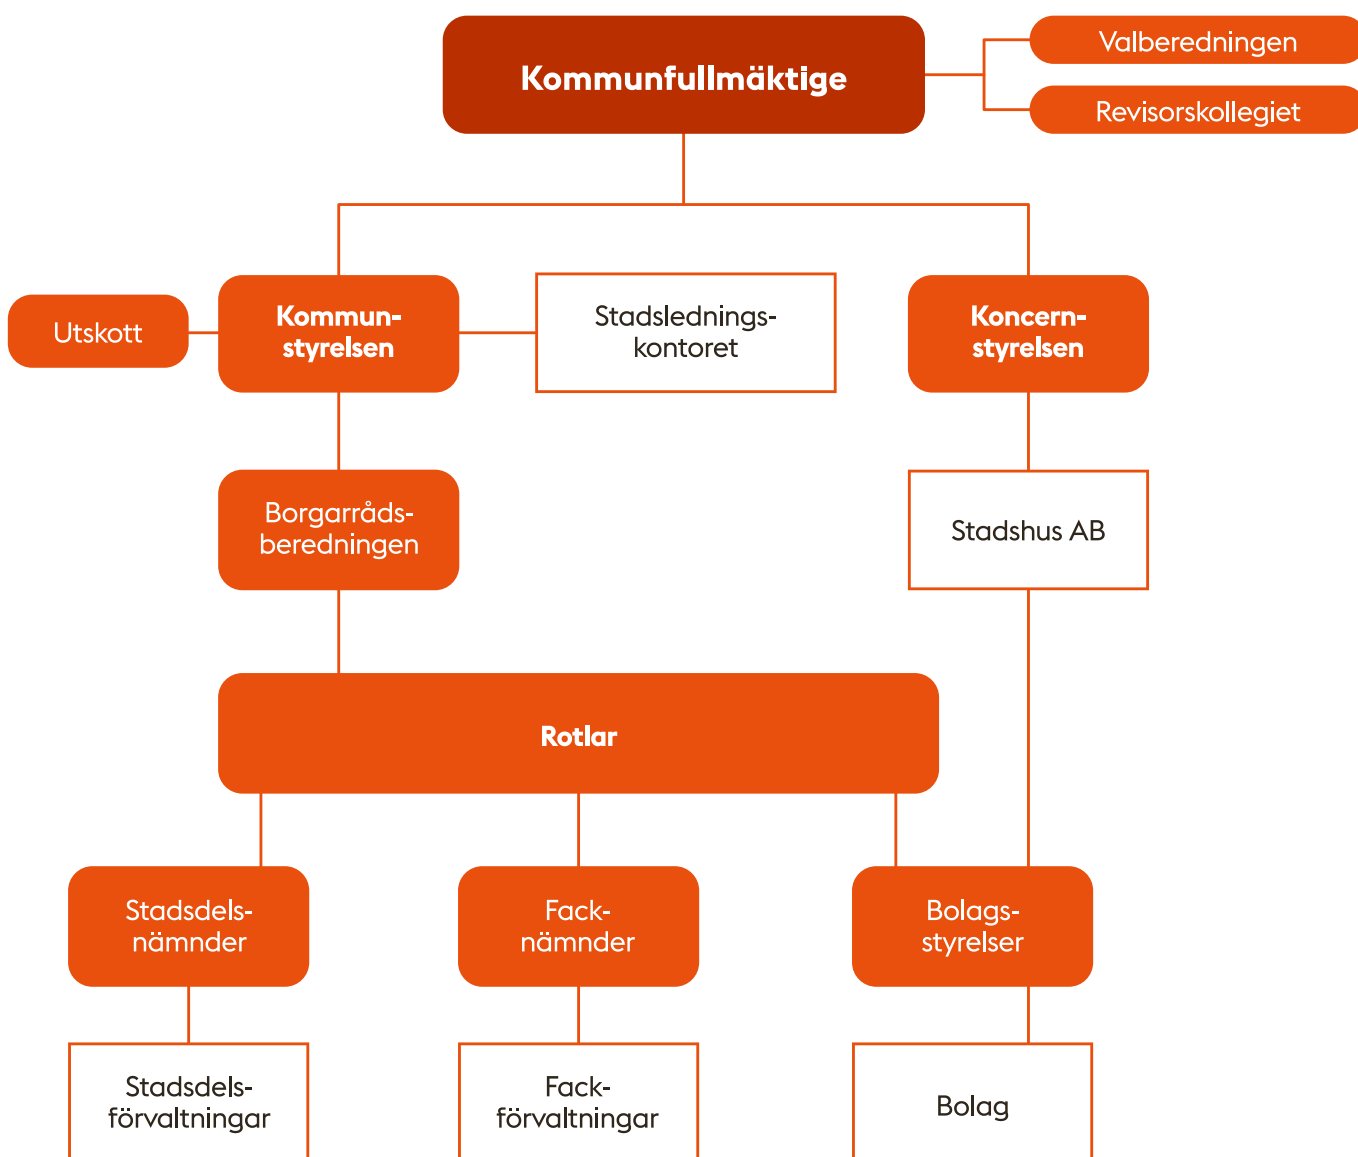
Kommunfullmäktige

Valberedningen

Revisorskollegiet

Utskott

Kommunstyrelsen

Stadsledningskontoret

Koncernstyrelsen

Borgarrådsberedningen

Stadshus AB

Rotlar

Stadsdelsnämnder

Facknämnder

Bolagsstyrelser

Stadsdelsförvaltningar

Fackförvaltningar

Bolag